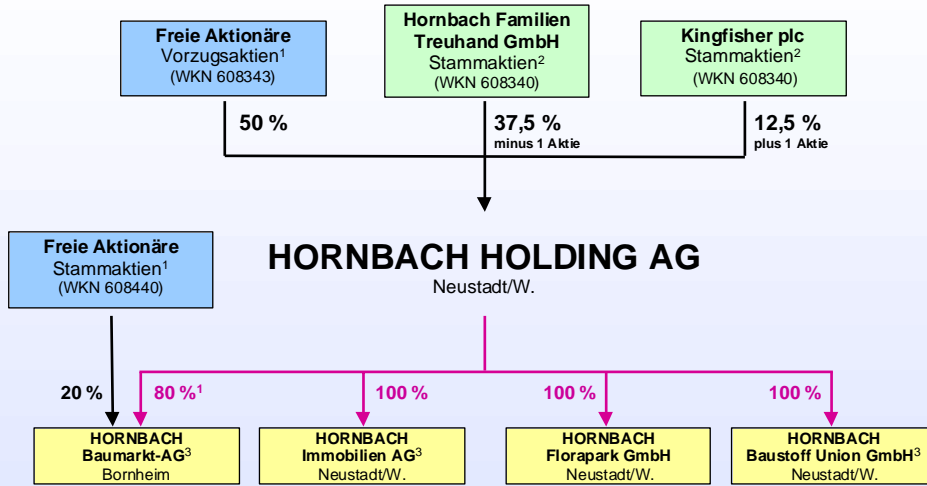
Freie Aktionäre
Vorzugsaktien$^1$
(WKN 608343)

Hornbach Familien Treuhand GmbH
Stammaktien$^2$
(WKN 608340)

Kingfisher plc
Stammaktien$^2$
(WKN 608340)

50 %

37,5 %
minus 1 Aktie

12,5 %
plus 1 Aktie

Freie Aktionäre
Stammaktien$^1$
(WKN 608440)

HORNBACH HOLDING AG
Neustadt/W.

20 %

80 %$^1$

100 %

100 %

100 %

HORNBACH
Baumarkt-AG$^3$
Bornheim

HORNBACH
Immobilien AG$^3$
Neustadt/W.

HORNBACH
Florapark GmbH
Neustadt/W.

HORNBACH
Baustoff Union GmbH$^3$
Neustadt/W.